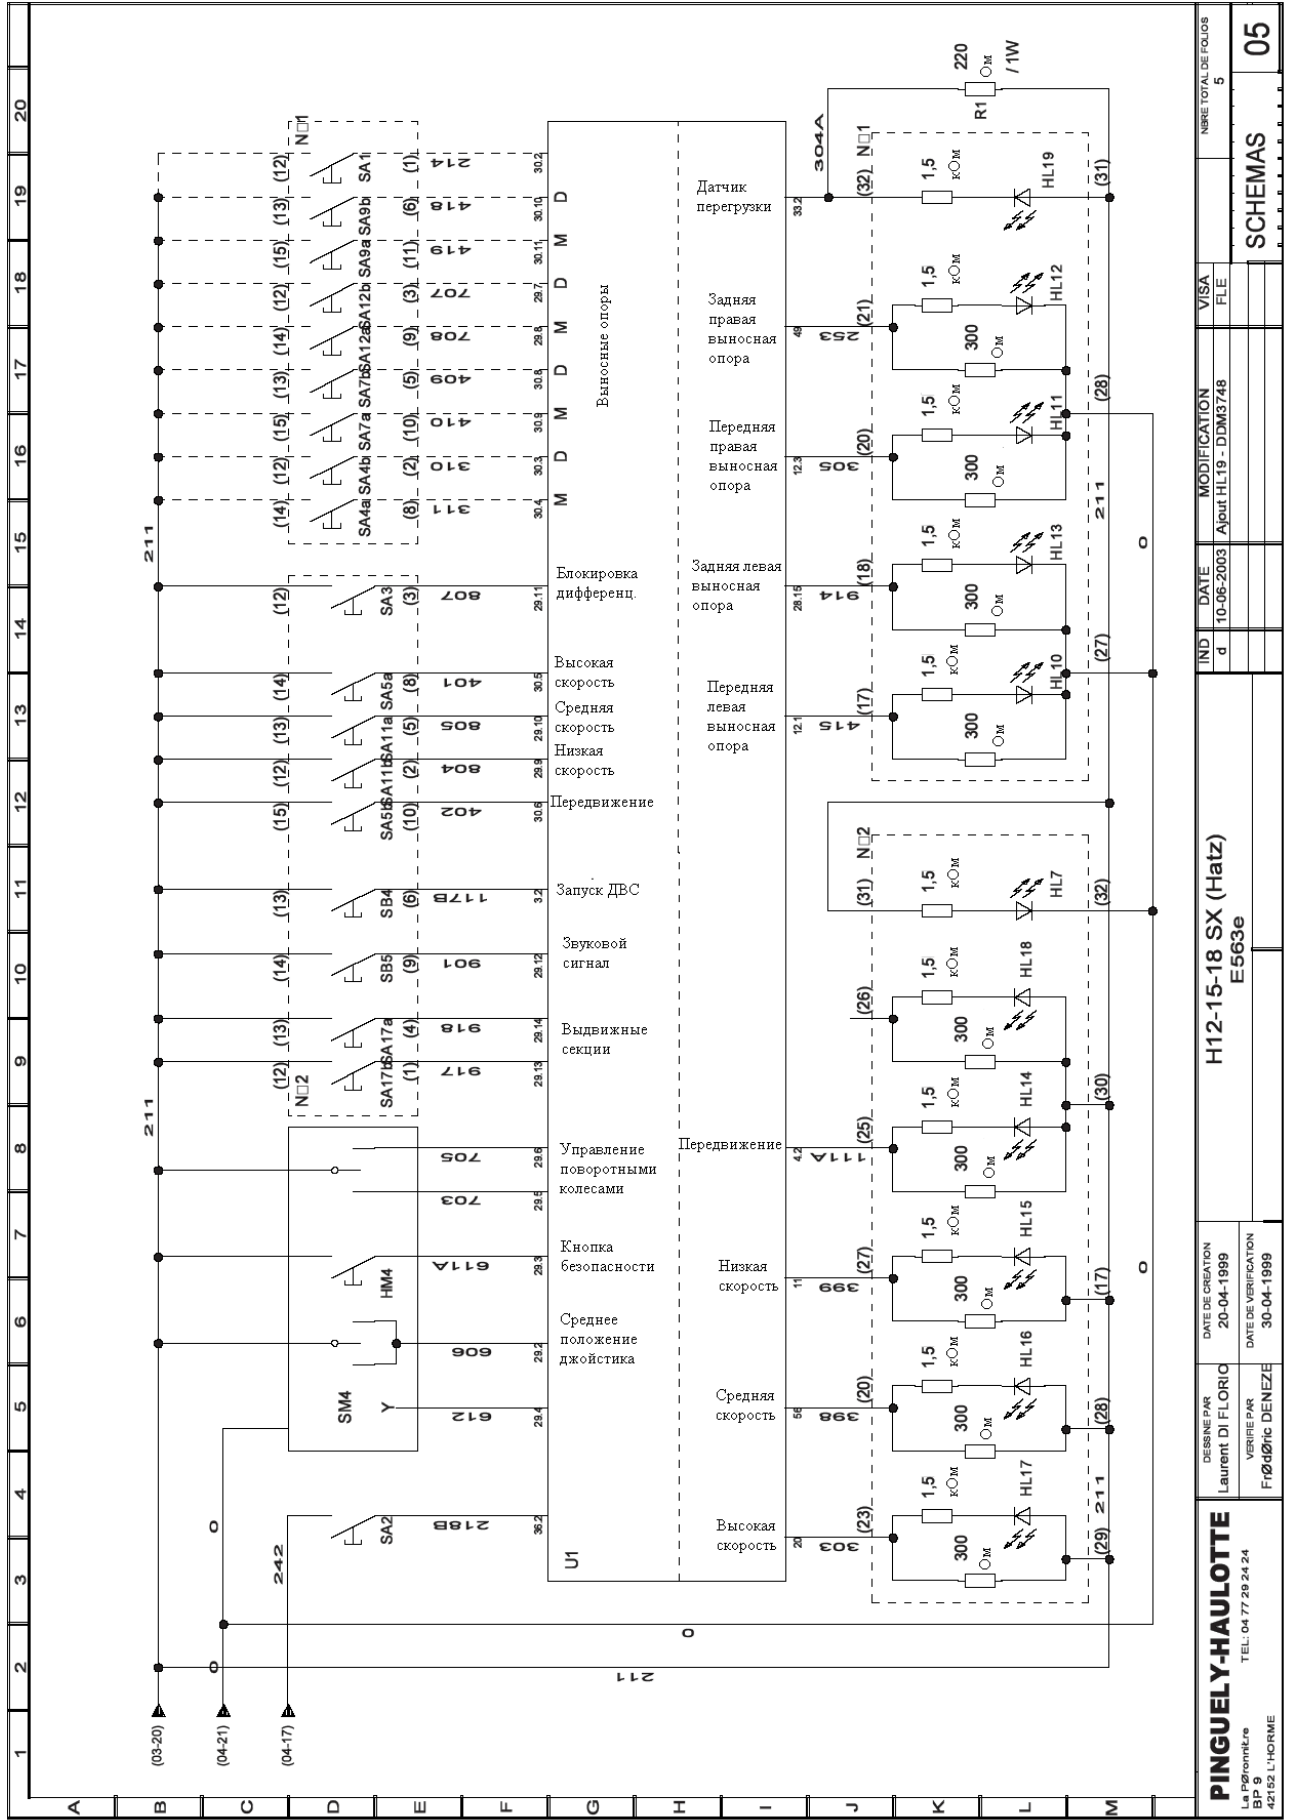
20
19
18
17
16
15
14
13
12
11
10
9
8
7
6
5
4
3
2
1

A
B
C
D
E
F
G
H
I
J
K
L
M

(03-20)
(04-21)
(04-17)

211
211
242
0
0
0
0
211
211
211

N□1
(12) SA1 (1) 214 30.2 D
(13) SA9b (6) 418 30.10 D
(15) SA9a (11) 419 30.11 M
(12) SA12b (3) 707 29.7 D
(14) SA12a (9) 708 29.8 M
(13) SA7b (5) 409 30.8 D
(15) SA7a (10) 410 30.9 M
(12) SA4b (2) 310 30.3 D
(14) SA4a (8) 311 30.4 M

Выносные опоры

(12) SA3 (3) 807 29.11 Блокировка дифференц.
(14) SA5a (8) 401 30.5 Высокая скорость
(13) SA11a (5) 805 29.10 Средняя скорость
(12) SA11b (2) 804 29.9 Низкая скорость
(15) SA5b (10) 402 30.6 Передвижение
(13) SB4 (6) 117B 3.2 Запуск ДВС
(14) SB5 (9) 901 29.12 Звуковой сигнал
(13) SA17a (4) 918 29.14 Выдвижные секции
(12) SA17b (1) 917 29.13
N□2

705 29.6 Управление поворотными колесами
703 29.5
HM4 611A 29.3 Кнопка безопасности
606 29.2 Среднее положение джойстика
SM4 Y 612 29.4
SA2 218B 36.2
U1

Датчик перегрузки 33.2 304A
Задняя правая выносная опора 49 253
Передняя правая выносная опора 12.3 305
Задняя левая выносная опора 28.15 914
Передняя левая выносная опора 12.1 415
Передвижение 4.2 111A
Низкая скорость 11 399
Средняя скорость 56 398
Высокая скорость 20 303

R1 220 Ом /1W
N□1
(32) 1,5 кОм HL19 (31)
(21) 1,5 кОм 300 Ом HL12
(20) 1,5 кОм 300 Ом HL11 (28)
(18) 1,5 кОм 300 Ом HL13
(17) 1,5 кОм 300 Ом HL10 (27)
N□2
(31) 1,5 кОм HL7 (32)
(26) 1,5 кОм 300 Ом HL18
(25) 1,5 кОм 300 Ом HL14 (30)
(27) 1,5 кОм 300 Ом HL15 (17)
(20) 1,5 кОм 300 Ом HL16 (28)
(23) 1,5 кОм 300 Ом HL17 (29)

NBRE TOTAL DE FOLIOS 5
05
SCHEMAS
| IND | DATE | MODIFICATION | VISA |
|---|---|---|---|
| d | 10-06-2003 | Ajout HL19 - DDM3748 | FLE |

H12-15-18 SX (Hatz)
E563e

PINGUELY-HAULOTTE
La Péronnière BP 9 42152 L'HORME
TEL: 04 77 29 24 24
DESSINE PAR Laurent DI FLORIO
VERIFIE PAR Frédéric DENEZE
DATE DE CREATION 20-04-1999
DATE DE VERIFICATION 30-04-1999